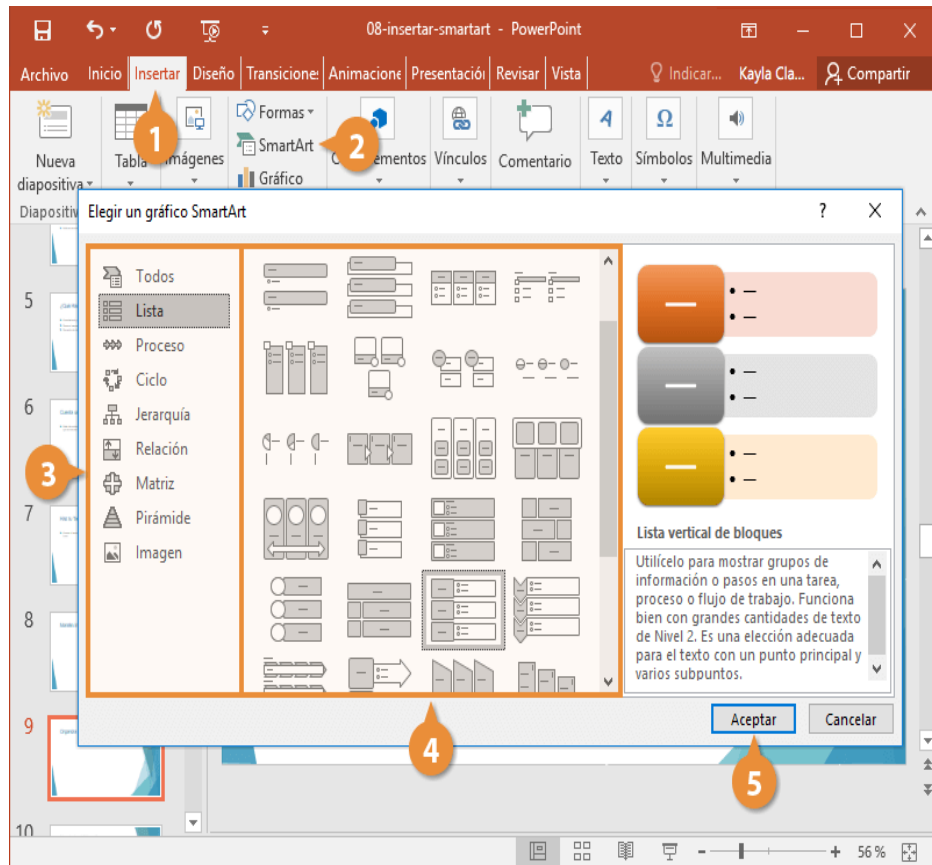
08-insertar-smartart - PowerPoint

Archivo Inicio Insertar Diseño Transiciones Animaciones Presentació Revisar Vista Indicar... Kayla Cla... Compartir

Nueva diapositiva Tabla Imágenes Formas SmartArt Gráfico Complementos Vínculos Comentario Texto Símbolos Multimedia

Diapositiv

1

2

Elegir un gráfico SmartArt

? X

Todos
Lista
Proceso
Ciclo
Jerarquía
Relación
Matriz
Pirámide
Imagen

3

Lista vertical de bloques

Utilícelo para mostrar grupos de información o pasos en una tarea, proceso o flujo de trabajo. Funciona bien con grandes cantidades de texto de Nivel 2. Es una elección adecuada para el texto con un punto principal y varios subpuntos.

Aceptar Cancelar

4

5

5
6
7
8
9
10

56 %